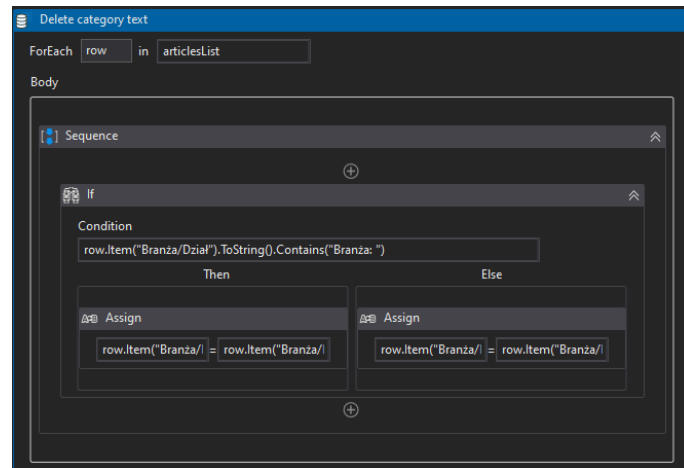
Delete category text

ForEach row in articlesList

Body

Sequence

If

Condition

row.Item("Branża/Dział").ToString().Contains("Branża: ")

Then

Else

Assign

row.Item("Branża/I = row.Item("Branża/I

Assign

row.Item("Branża/I = row.Item("Branża/I